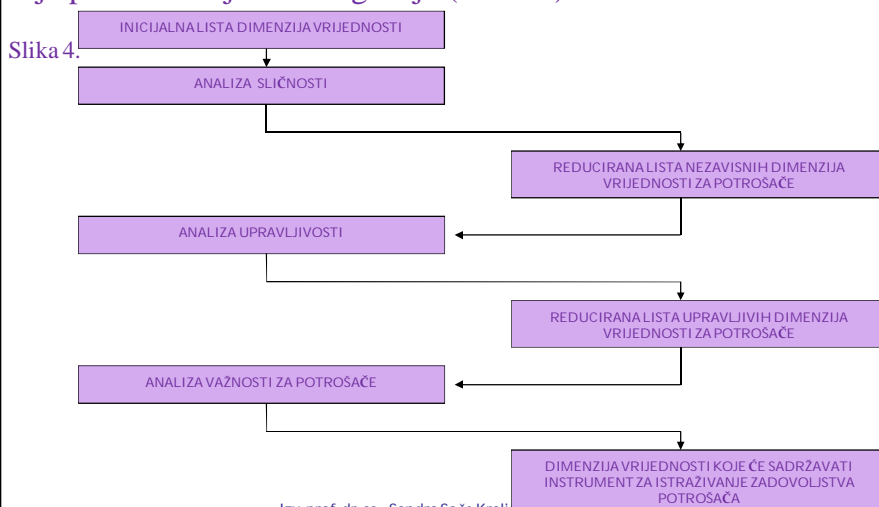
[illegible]

Slika 4.

INICIJALNA LISTA DIMENZIJA VRIJEDNOSTI

ANALIZA SLIČNOSTI

REDUCIRANA LISTA NEZAVISNIH DIMENZIJA VRIJEDNOSTI ZA POTROŠAČE

ANALIZA UPRAVLJIVOSTI

REDUCIRANA LISTA UPRAVLJIVIH DIMENZIJA VRIJEDNOSTI ZA POTROŠAČE

ANALIZA VAŽNOSTI ZA POTROŠAČE

DIMENZIJA VRIJEDNOSTI KOJE ĆE SADRŽAVATI INSTRUMENT ZA ISTRAŽIVANJE ZADOVOLJSTVA POTROŠAČA

Izv. prof. dr. sc. Sandra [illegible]